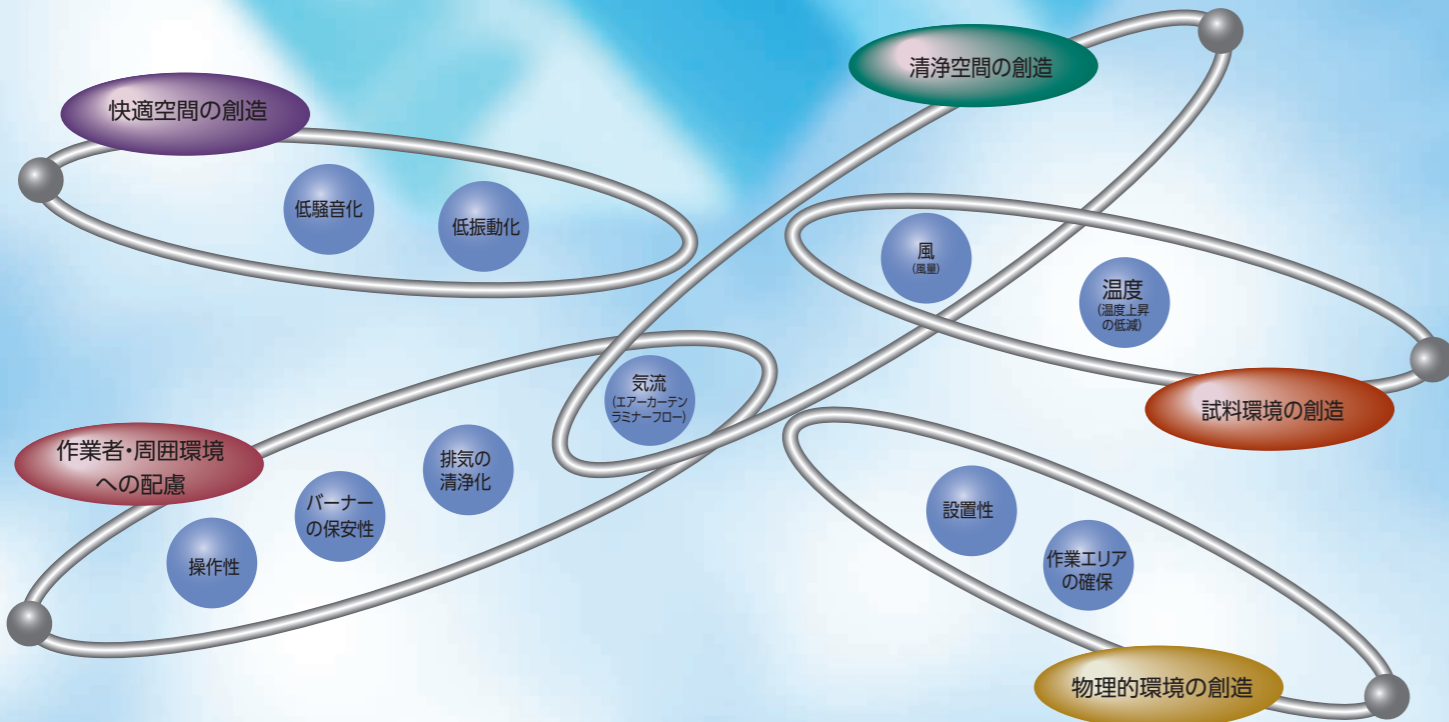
快適空間の創造

低騒音化

低振動化

清浄空間の創造

風
(風量)

温度
(温度上昇の低減)

試料環境の創造

気流
(エアーカーテン ラミナーフロー)

作業者・周囲環境への配慮

排気の清浄化

バーナーの保安性

操作性

設置性

作業エリアの確保

物理的環境の創造